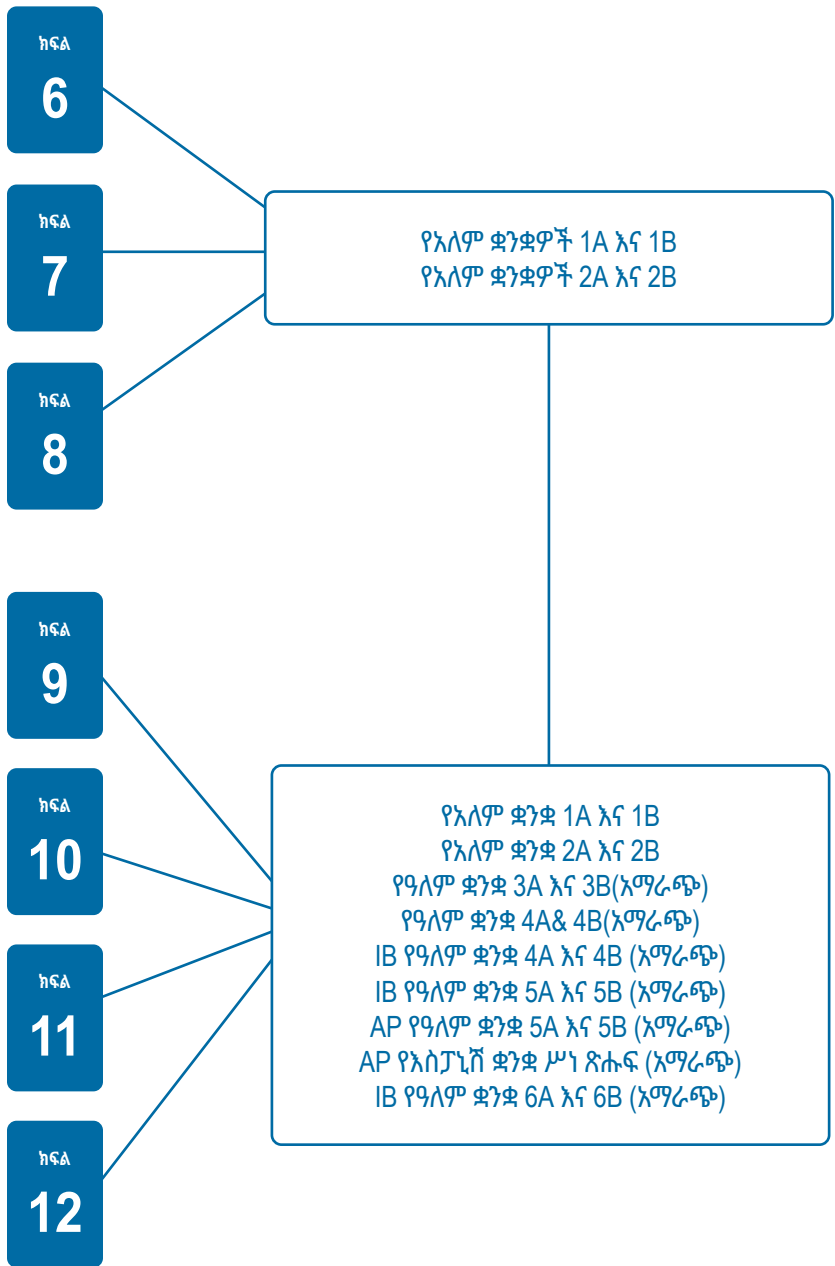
ክፍል
6

ክፍል
7

ክፍል
8

የአለም ቋንቋዎች 1A እና 1B
የአለም ቋንቋዎች 2A እና 2B

ክፍል
9

ክፍል
10

ክፍል
11

ክፍል
12

የአለም ቋንቋ 1A እና 1B
የአለም ቋንቋ 2A እና 2B
የዓለም ቋንቋ 3A እና 3B(አማራጭ)
የዓለም ቋንቋ 4A& 4B(አማራጭ)
IB የዓለም ቋንቋ 4A እና 4B (አማራጭ)
IB የዓለም ቋንቋ 5A እና 5B (አማራጭ)
AP የዓለም ቋንቋ 5A እና 5B (አማራጭ)
AP የእስፓኒሽ ቋንቋ ሥነ ጽሑፍ (አማራጭ)
IB የዓለም ቋንቋ 6A እና 6B (አማራጭ)